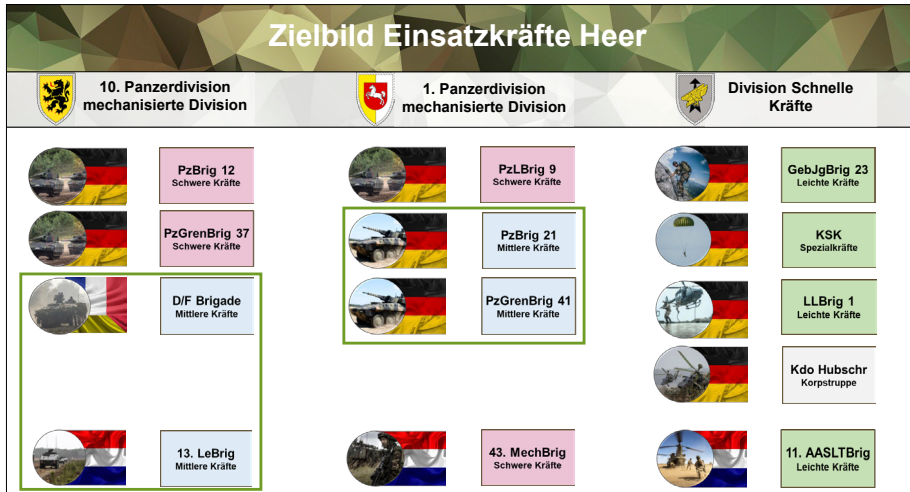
Zielbild Einsatzkräfte Heer

10. Panzerdivision mechanisierte Division

1. Panzerdivision mechanisierte Division

Division Schnelle Kräfte

PzBrig 12
Schwere Kräfte

PzGrenBrig 37
Schwere Kräfte

D/F Brigade
Mittlere Kräfte

13. LeBrig
Mittlere Kräfte

PzLBrig 9
Schwere Kräfte

PzBrig 21
Mittlere Kräfte

PzGrenBrig 41
Mittlere Kräfte

43. MechBrig
Schwere Kräfte

GebJgBrig 23
Leichte Kräfte

KSK
Spezialkräfte

LLBrig 1
Leichte Kräfte

Kdo Hubschr
Korpstruppe

11. AASLTBrig
Leichte Kräfte